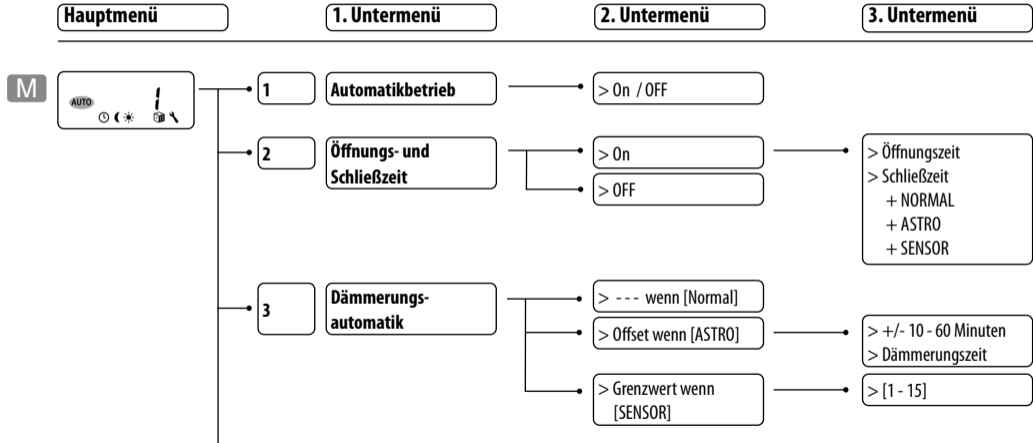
Hauptmenü

1. Untermenü

2. Untermenü

3. Untermenü

M

AUTO 1

1

Automatikbetrieb

> On / OFF

2

Öffnungs- und Schließzeit

> On

> OFF

> Öffnungszeit
> Schließzeit
+ NORMAL
+ ASTRO
+ SENSOR

3

Dämmerungs-automatik

> - - - wenn [Normal]

> Offset wenn [ASTRO]

> +/- 10 - 60 Minuten
> Dämmerungszeit

> Grenzwert wenn [SENSOR]

> [1 - 15]